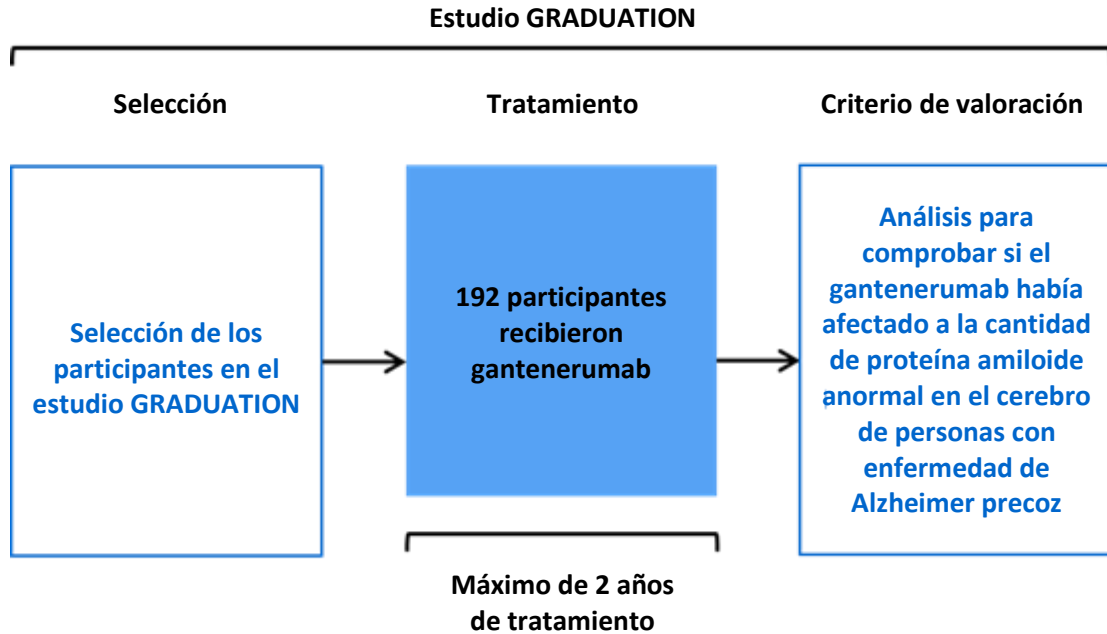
Estudio GRADUATION

Selección

Tratamiento

Criterio de valoración

Selección de los participantes en el estudio GRADUATION

192 participantes recibieron gantenerumab

Análisis para comprobar si el gantenerumab había afectado a la cantidad de proteína amiloide anormal en el cerebro de personas con enfermedad de Alzheimer precoz

Máximo de 2 años de tratamiento